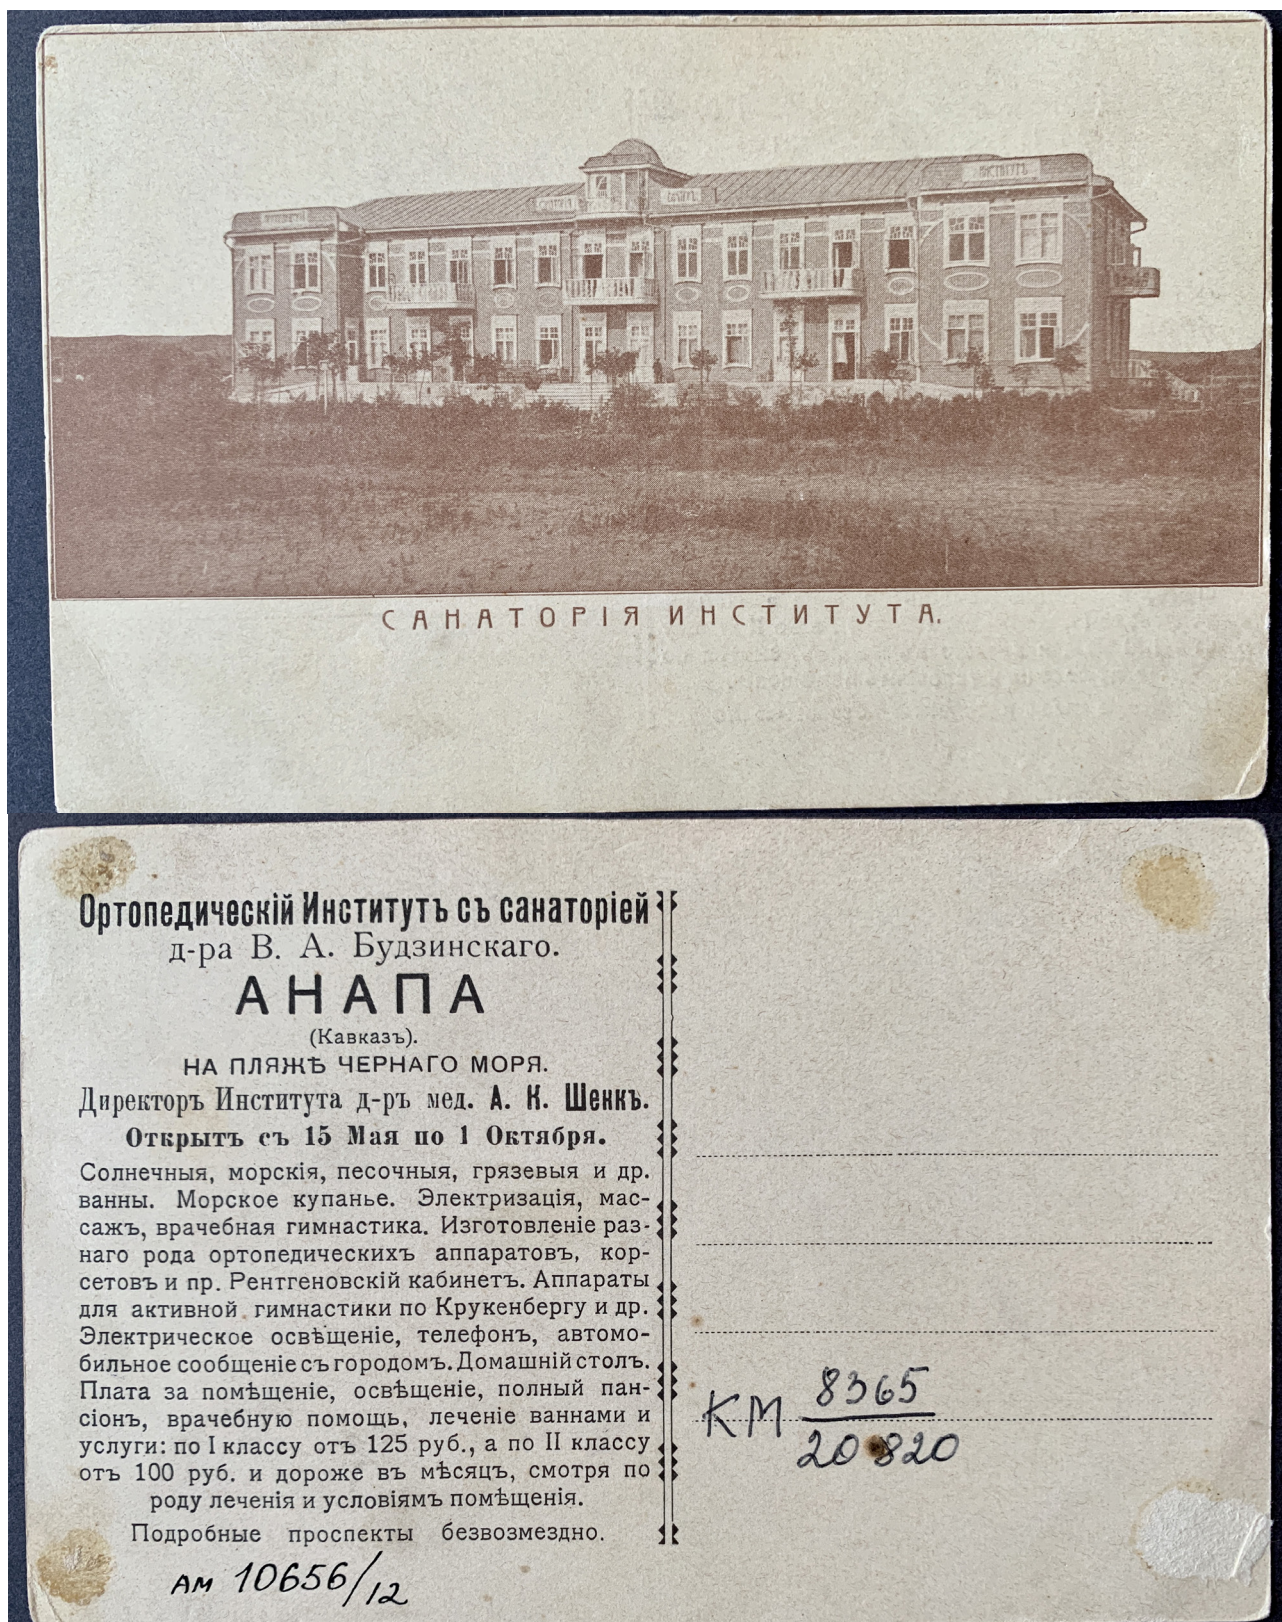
ИНСТИТУТЪ

САНАТОРІЯ ИНСТИТУТА.

Ортопедическій Институтъ съ санаторіей
д-ра В. А. Будзинскаго.
АНАПА
(Кавказъ).
НА ПЛЯЖѢ ЧЕРНАГО МОРЯ.
Директоръ Института д-ръ мед. А. К. Шенкъ.
Открытъ съ 15 Мая по 1 Октября.

Солнечныя, морскія, песочныя, грязевыя и др. ванны. Морское купанье. Электризація, массажъ, врачебная гимнастика. Изготовленіе разнаго рода ортопедическихъ аппаратовъ, корсетовъ и пр. Рентгеновскій кабинетъ. Аппараты для активной гимнастики по Крукенбергу и др. Электрическое освѣщеніе, телефонъ, автомобильное сообщеніе съ городомъ. Домашній столъ. Плата за помѣщеніе, освѣщеніе, полный пансіонъ, врачебную помощь, леченіе ваннами и услуги: по I классу отъ 125 руб., а по II классу отъ 100 руб. и дороже въ мѣсяцъ, смотря по роду леченія и условіямъ помѣщенія.

Подробные проспекты безвозмездно.

АМ 10656/12

КМ $\frac{8365}{20820}$